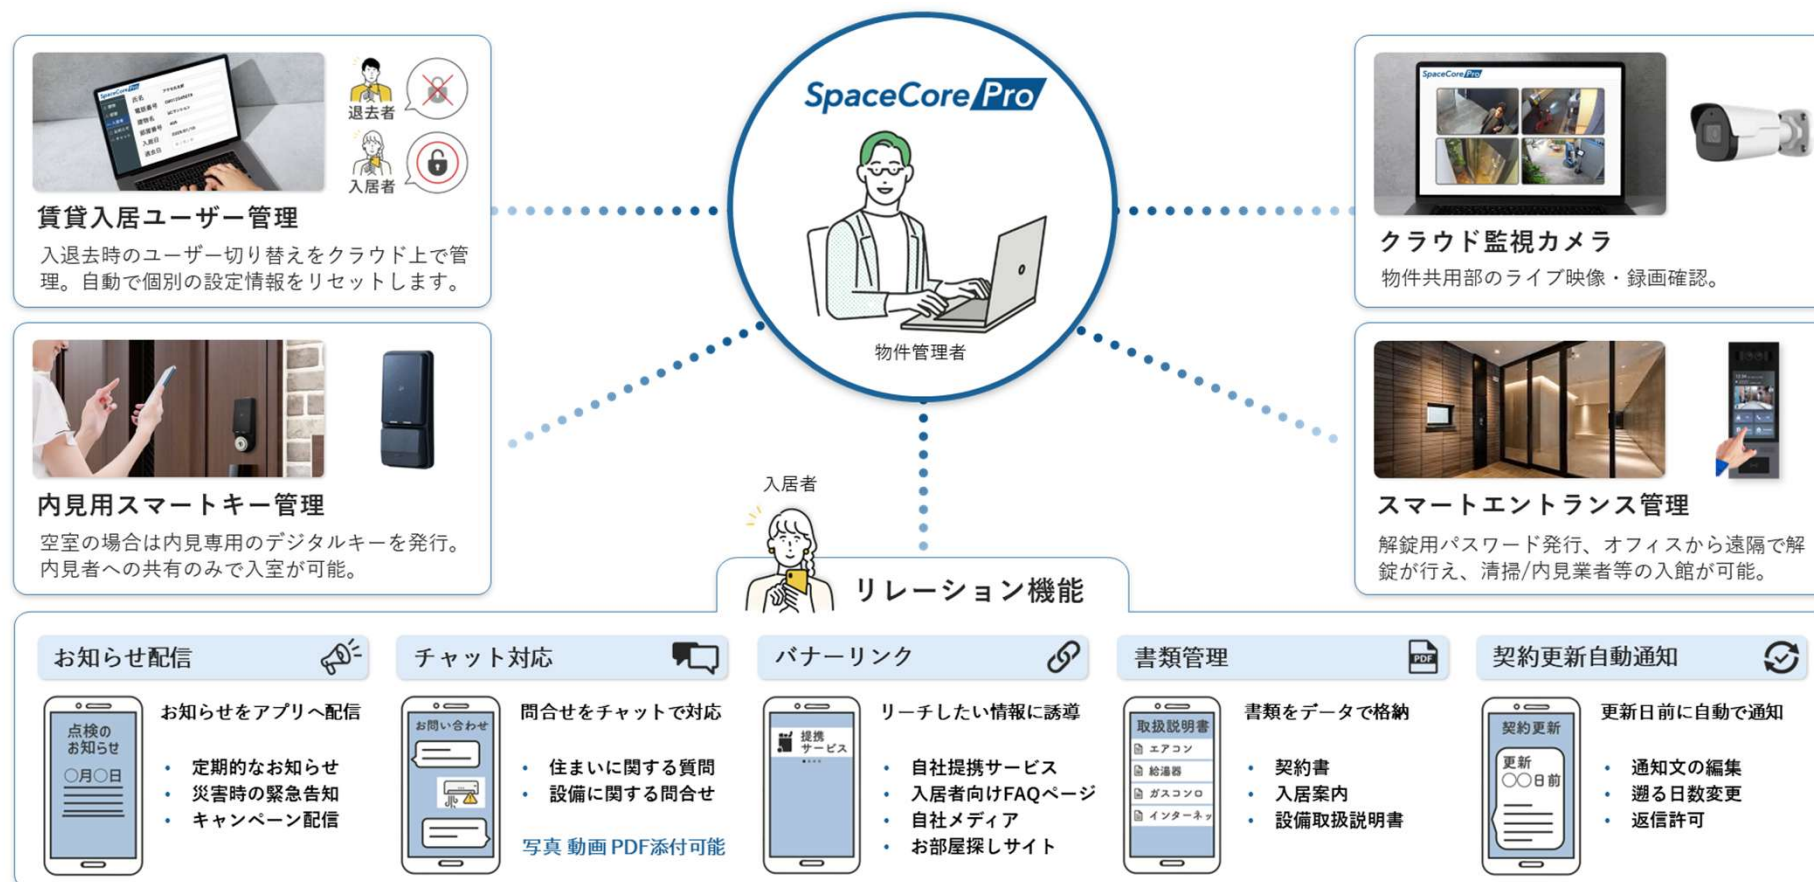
SpaceCore Pro

物件管理者

退去者
入居者

賃貸入居ユーザー管理
入退去時のユーザー切り替えをクラウド上で管理。自動で個別の設定情報をリセットします。

内見用スマートキー管理
空室の場合は内見専用のデジタルキーを発行。内見者への共有のみで入室が可能。

クラウド監視カメラ
物件共用部のライブ映像・録画確認。

スマートエントランス管理
解錠用パスワード発行、オフィスから遠隔で解錠が行え、清掃/内見業者等の入館が可能。

入居者
リレーション機能

お知らせ配信
点検の お知らせ ○月○日
お知らせをアプリへ配信
• 定期的なお知らせ
• 災害時の緊急告知
• キャンペーン配信

チャット対応
お問い合わせ
問合せをチャットで対応
• 住まいに関する質問
• 設備に関する問合せ
写真 動画 PDF添付可能

バナーリンク
提携 サービス
リーチしたい情報に誘導
• 自社提携サービス
• 入居者向けFAQページ
• 自社メディア
• お部屋探しサイト

書類管理
取扱説明書
エアコン
給湯器
ガスコンロ
インターネッ
書類をデータで格納
• 契約書
• 入居案内
• 設備取扱説明書

契約更新自動通知
契約更新
更新 ○○日前
更新日前に自動で通知
• 通知文の編集
• 遡る日数変更
• 返信許可